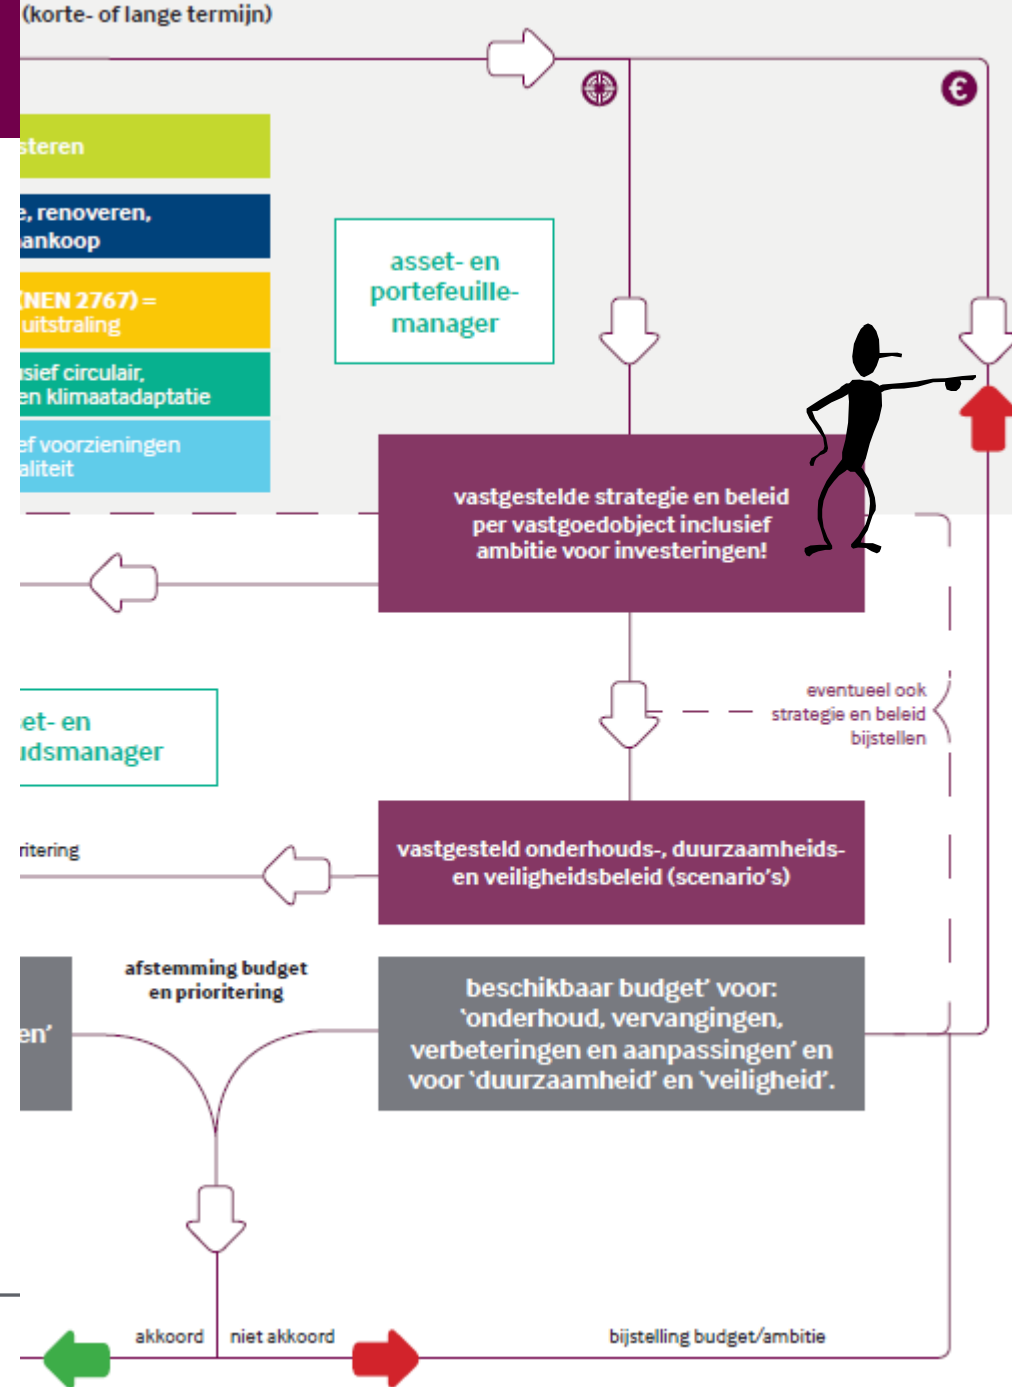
(korte- of lange termijn)

steren

e, renoveren, ankoop

(NEN 2767) = uitstraling

sief circulair, en klimaatadaptatie

ef voorzieningen aliteit

asset- en portefeuille-manager

vastgestelde strategie en beleid per vastgoedobject inclusief ambitie voor investeringen!

et- en idsmanager

eventueel ook strategie en beleid bijstellen

itering

vastgesteld onderhouds-, duurzaamheids- en veiligheidsbeleid (scenario's)

afstemming budget en prioritering

en'

beschikbaar budget' voor: 'onderhoud, vervangingen, verbeteringen en aanpassingen' en voor 'duurzaamheid' en 'veiligheid'.

akkoord

niet akkoord

bijstelling budget/ambitie